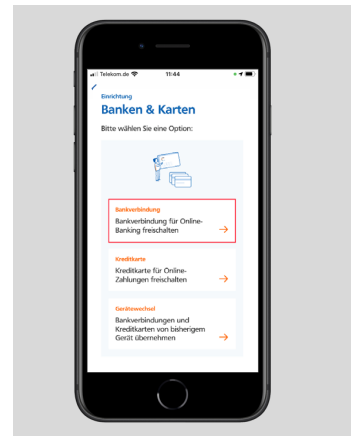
Telekom.de 11:44

Einrichtung

Banken & Karten

Bitte wählen Sie eine Option:

Bankverbindung
Bankverbindung für Online-Banking freischalten
→

Kreditkarte
Kreditkarte für Online-Zahlungen freischalten
→

Gerätewechsel
Bankverbindungen und Kreditkarten von bisherigem Gerät übernehmen
→